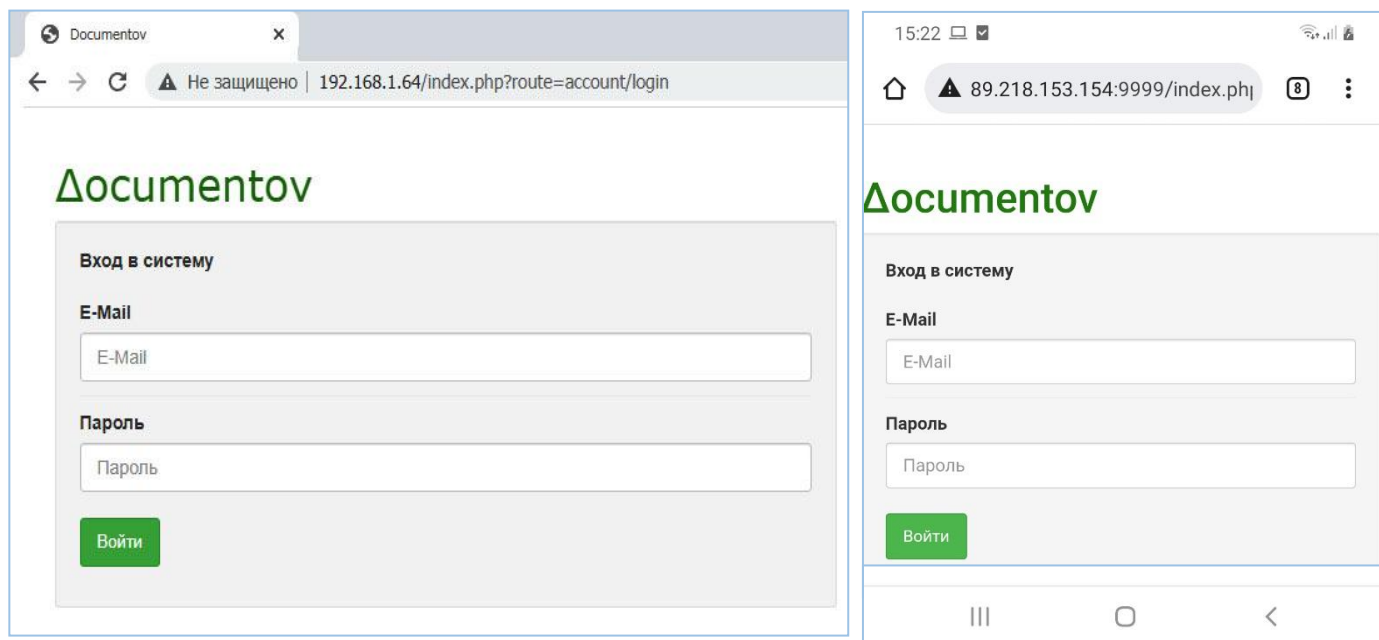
Documentov ×

Не защищено | 192.168.1.64/index.php?route=account/login

Δocumentov

Вход в систему

E-Mail

E-Mail

Пароль

Пароль

Войти

15:22

89.218.153.154:9999/index.ph

8

Δocumentov

Вход в систему

E-Mail

E-Mail

Пароль

Пароль

Войти